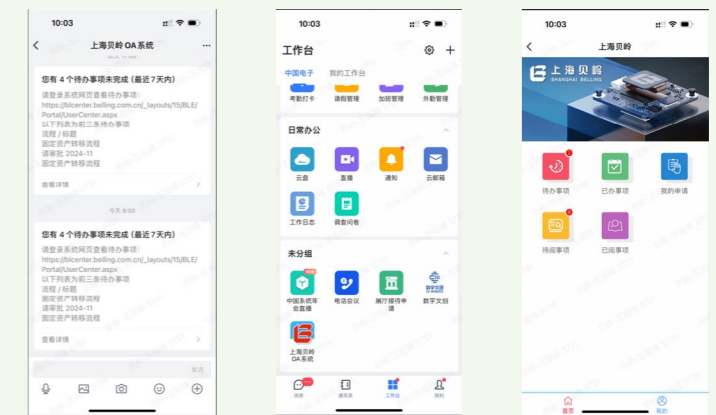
10:03

上海贝岭 OA 系统

您有 4 个待办事项未完成（最近 7 天内）

请登录系统网页查看待办事项：https://blcenter.belling.com.cn/_layouts/15/BLE/Portal/UserCenter.aspx
以下列表为前三条待办事项：
流程 / 标题
固定资产转移流程
请审批, 2024-11
固定资产转移流程

查看详情

今天 9:00

您有 4 个待办事项未完成（最近 7 天内）

请登录系统网页查看待办事项：https://blcenter.belling.com.cn/_layouts/15/BLE/Portal/UserCenter.aspx
以下列表为前三条待办事项：
流程 / 标题
固定资产转移流程
请审批, 2024-11
固定资产转移流程

查看详情

10:03

工作台

中国电子 我的工作台

考勤打卡 请假管理 加班管理 外勤管理

日常办公

云盘 直播 通知 云邮箱
工作日志 调查问卷

未分组

中国系统年会直播 电话会议 施行报停申请 数字文旅
上海贝岭 OA 系统

消息 通讯录 工作台 我的

10:03

上海贝岭

上海贝岭 SHANGHAI BELLING

待办事项 已办事项 我的申请
待阅事项 已阅事项

首页 我的